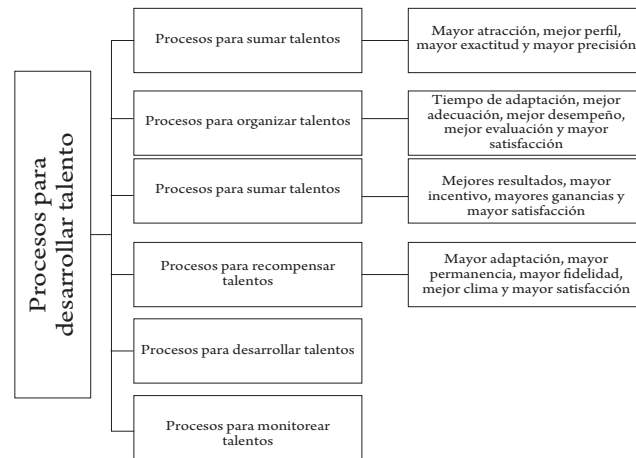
Procesos para desarrollar talento

Procesos para sumar talentos

Mayor atracción, mejor perfil, mayor exactitud y mayor precisión

Procesos para organizar talentos

Tiempo de adaptación, mejor adecuación, mejor desempeño, mejor evaluación y mayor satisfacción

Procesos para sumar talentos

Mejores resultados, mayor incentivo, mayores ganancias y mayor satisfacción

Procesos para recompensar talentos

Mayor adaptación, mayor permanencia, mayor fidelidad, mejor clima y mayor satisfacción

Procesos para desarrollar talentos

Procesos para monitorear talentos